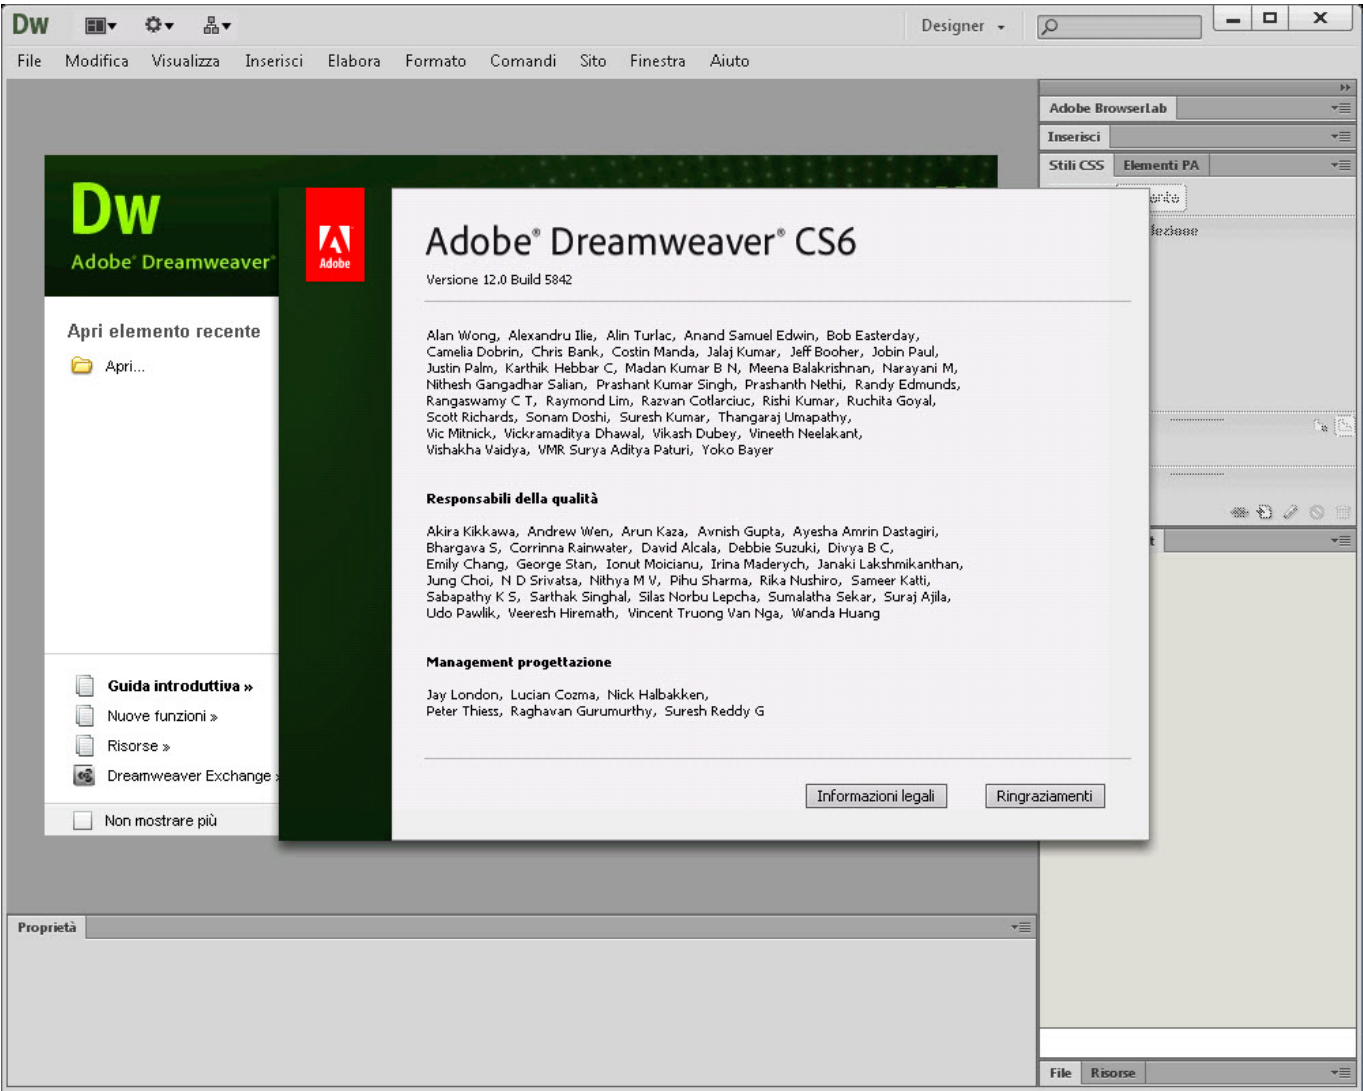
Dw Designer

File Modifica Visualizza Inserisci Elabora Formato Comandi Sito Finestra Aiuto

Adobe BrowserLab
Inserisci
Stili CSS Elementi PA

Dw
Adobe® Dreamweaver®

Apri elemento recente
Apri...

Guida introduttiva »
Nuove funzioni »
Risorse »
Dreamweaver Exchange »
Non mostrare più

Adobe

Adobe® Dreamweaver® CS6
Versione 12.0 Build 5842

Alan Wong, Alexandru Ilie, Alin Turlac, Anand Samuel Edwin, Bob Easterday, Camelia Dobrin, Chris Bank, Costin Manda, Jalaj Kumar, Jeff Booher, Jobin Paul, Justin Palm, Karthik Hebbar C, Madan Kumar B N, Meena Balakrishnan, Narayani M, Nithesh Gangadhar Salian, Prashant Kumar Singh, Prashanth Nethi, Randy Edmunds, Rangaswamy C T, Raymond Lim, Razvan Cotlarciuc, Rishi Kumar, Ruchita Goyal, Scott Richards, Sonam Doshi, Suresh Kumar, Thangaraj Umapathy, Vic Mitnick, Vickramaditya Dhawal, Vikash Dubey, Vineeth Neelakant, Vishakha Vaidya, VMR Surya Aditya Paturi, Yoko Bayer

Responsabili della qualità

Akira Kikkawa, Andrew Wen, Arun Kaza, Avnish Gupta, Ayesha Amrin Dastagiri, Bhargava S, Corrinna Rainwater, David Alcala, Debbie Suzuki, Divya B C, Emily Chang, George Stan, Ionut Moicianu, Irina Maderych, Janaki Lakshmikanthan, Jung Choi, N D Srivatsa, Nithya M V, Pihu Sharma, Rika Nushiro, Sameer Katti, Sabapathy K S, Sarthak Singhal, Silas Norbu Lepcha, Sumalatha Sekar, Suraj Ajila, Udo Pawlik, Veeresh Hiremath, Vincent Truong Van Nga, Wanda Huang

Management progettazione

Jay London, Lucian Cozma, Nick Halbakken, Peter Thiess, Raghavan Gurumurthy, Suresh Reddy G

Informazioni legali Ringraziamenti

Proprietà

File Risorse